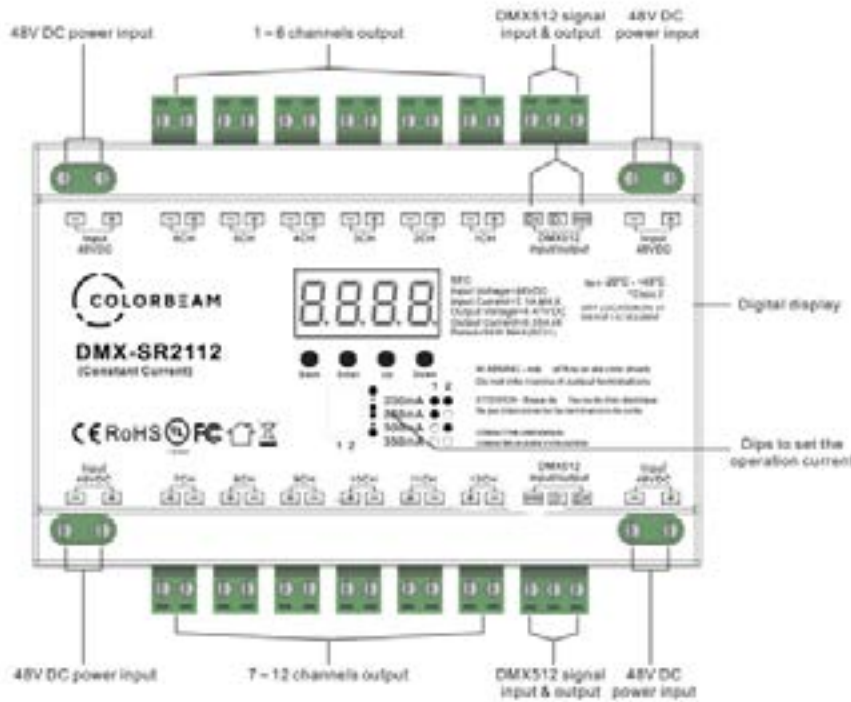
48V DC power input

1 ~ 6 channels output

DMX512 signal input & output

48V DC power input

Input 48VDC

6CH

5CH

4CH

3CH

2CH

1CH

DMX512 Input/output

Input 48VDC

COLORBEAM

8.8.8.8

Digital display

DMX-SR2112

(Constant Current)

Back

Enter

Up

Down

1 2

350mA

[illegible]mA

500mA

350mA

1 2

Dips to set the operation current

CE RoHS FC

Input 48VDC

7CH

8CH

9CH

10CH

11CH

12CH

DMX512 Input/output

Input 48VDC

48V DC power input

7 ~ 12 channels output

DMX512 signal input & output

48V DC power input